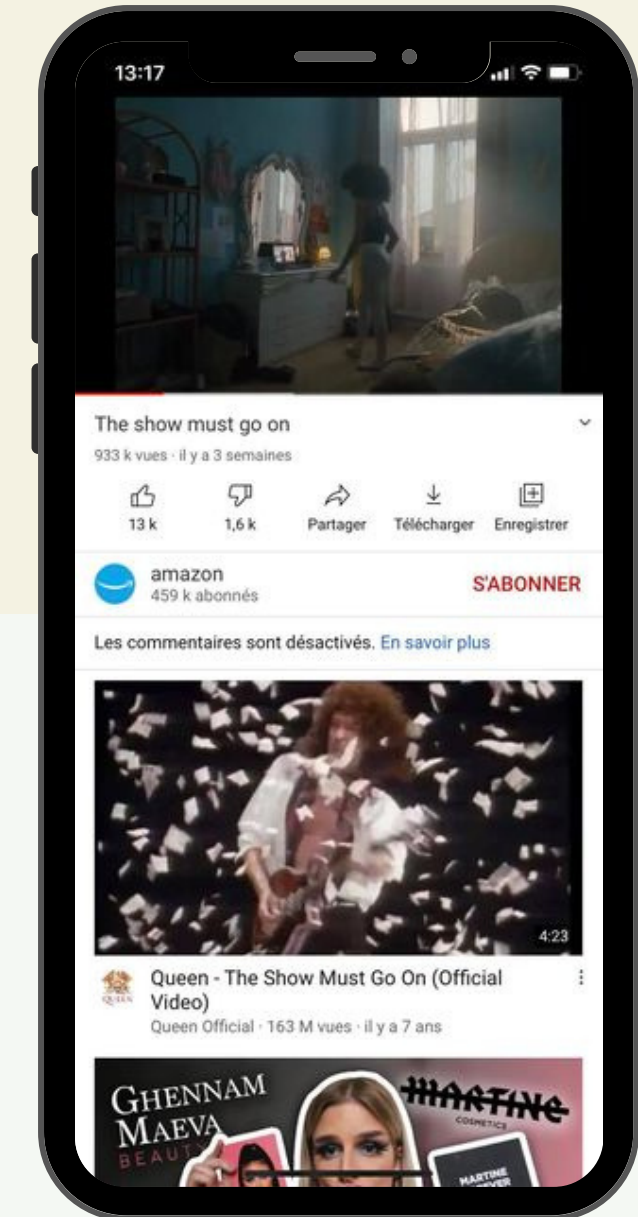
13:17

The show must go on

933 k vues · il y a 3 semaines

13 k
1,6 k
Partager
Télécharger
Enregistrer

amazon
459 k abonnés
S'ABONNER

Les commentaires sont désactivés. En savoir plus

4:23

Queen - The Show Must Go On (Official Video)
Queen Official · 163 M vues · il y a 7 ans

GHENNAM
MAEVA
BEAUT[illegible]

MARTINE
COSMETICS

MARTINE
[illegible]